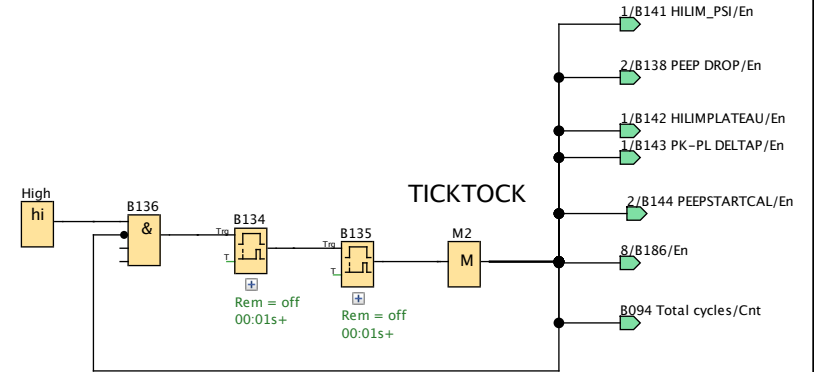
1/B141 HILIM_PSI/En

2/B138 PEEP DROP/En

1/B142 HILIMPLATEAU/En
1/B143 PK-PL DELTAP/En

TICKTOCK

2/B144 PEEPSTARTCAL/En

High
hi

B136
&

B134
Trg
T

B135
Trg
T

M2
M

8/B186/En

Rem = off
00:01s+

Rem = off
00:01s+

B094 Total cycles/Cnt